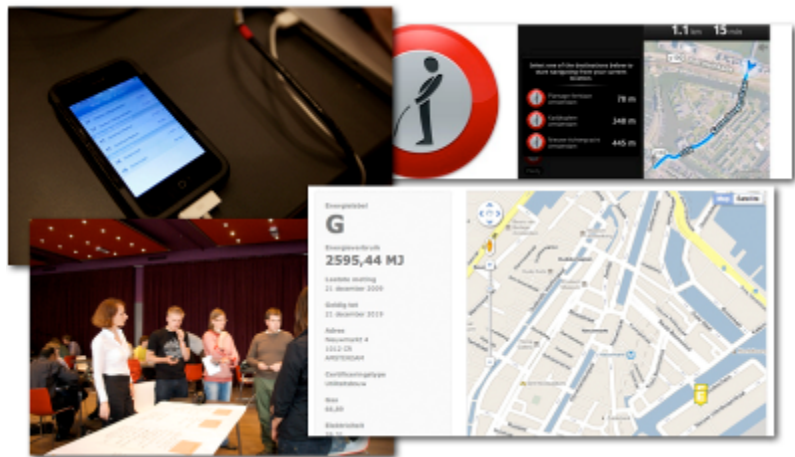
1.1 km 15 min

Select one of the destinations below to start navigating from your current location.

78 m

348 m

445 m

Energielabel
G
Energieverbruik
2595,44 MJ
Laatste meting
21 december 2009
Geldig tot
21 december 2019
Adres
Nieuwmarkt 4
1012 CR
AMSTERDAM
Certificeringstype
Utiliteitsbouw
Kaart Satelliet